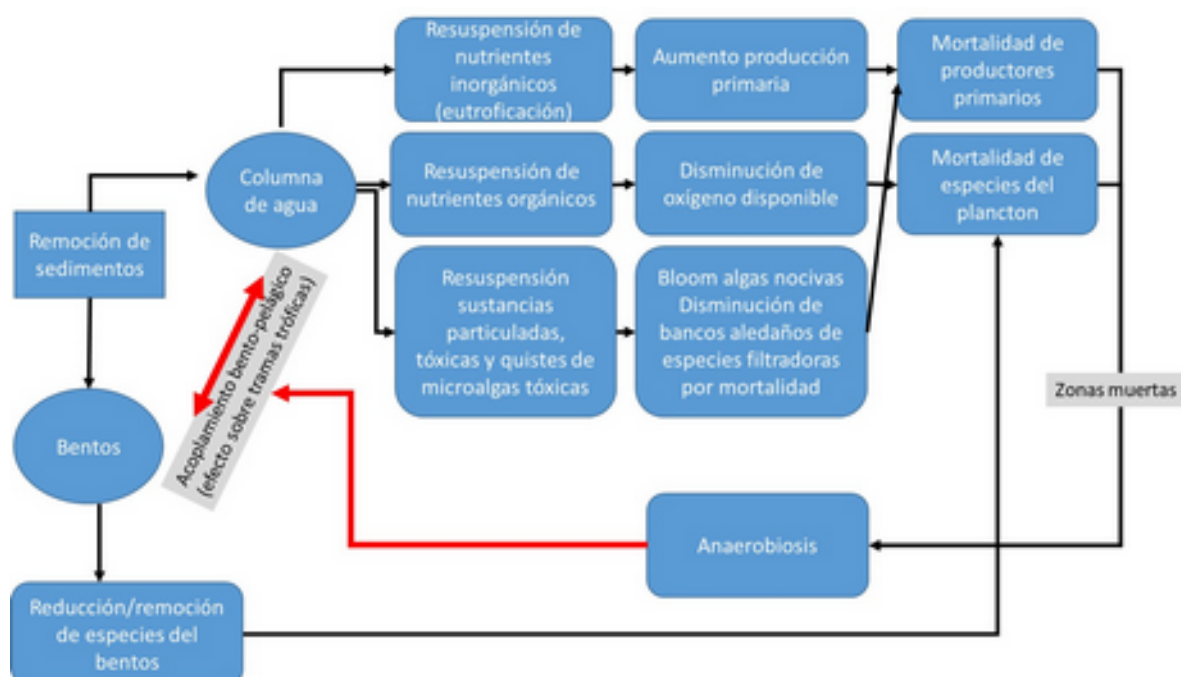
Remoción de sedimentos

Columna de agua

Resuspensión de nutrientes inorgánicos (eutroficación)

Aumento producción primaria

Mortalidad de productores primarios

Resuspensión de nutrientes orgánicos

Disminución de oxígeno disponible

Mortalidad de especies del plancton

Resuspensión sustancias particuladas, tóxicas y quistes de microalgas tóxicas

Bloom algas nocivas Disminución de bancos aledaños de especies filtradoras por mortalidad

Acoplamiento bento-pelágico (efecto sobre tramas tróficas)

Zonas muertas

Bentos

Anaerobiosis

Reducción/remoción de especies del bentos